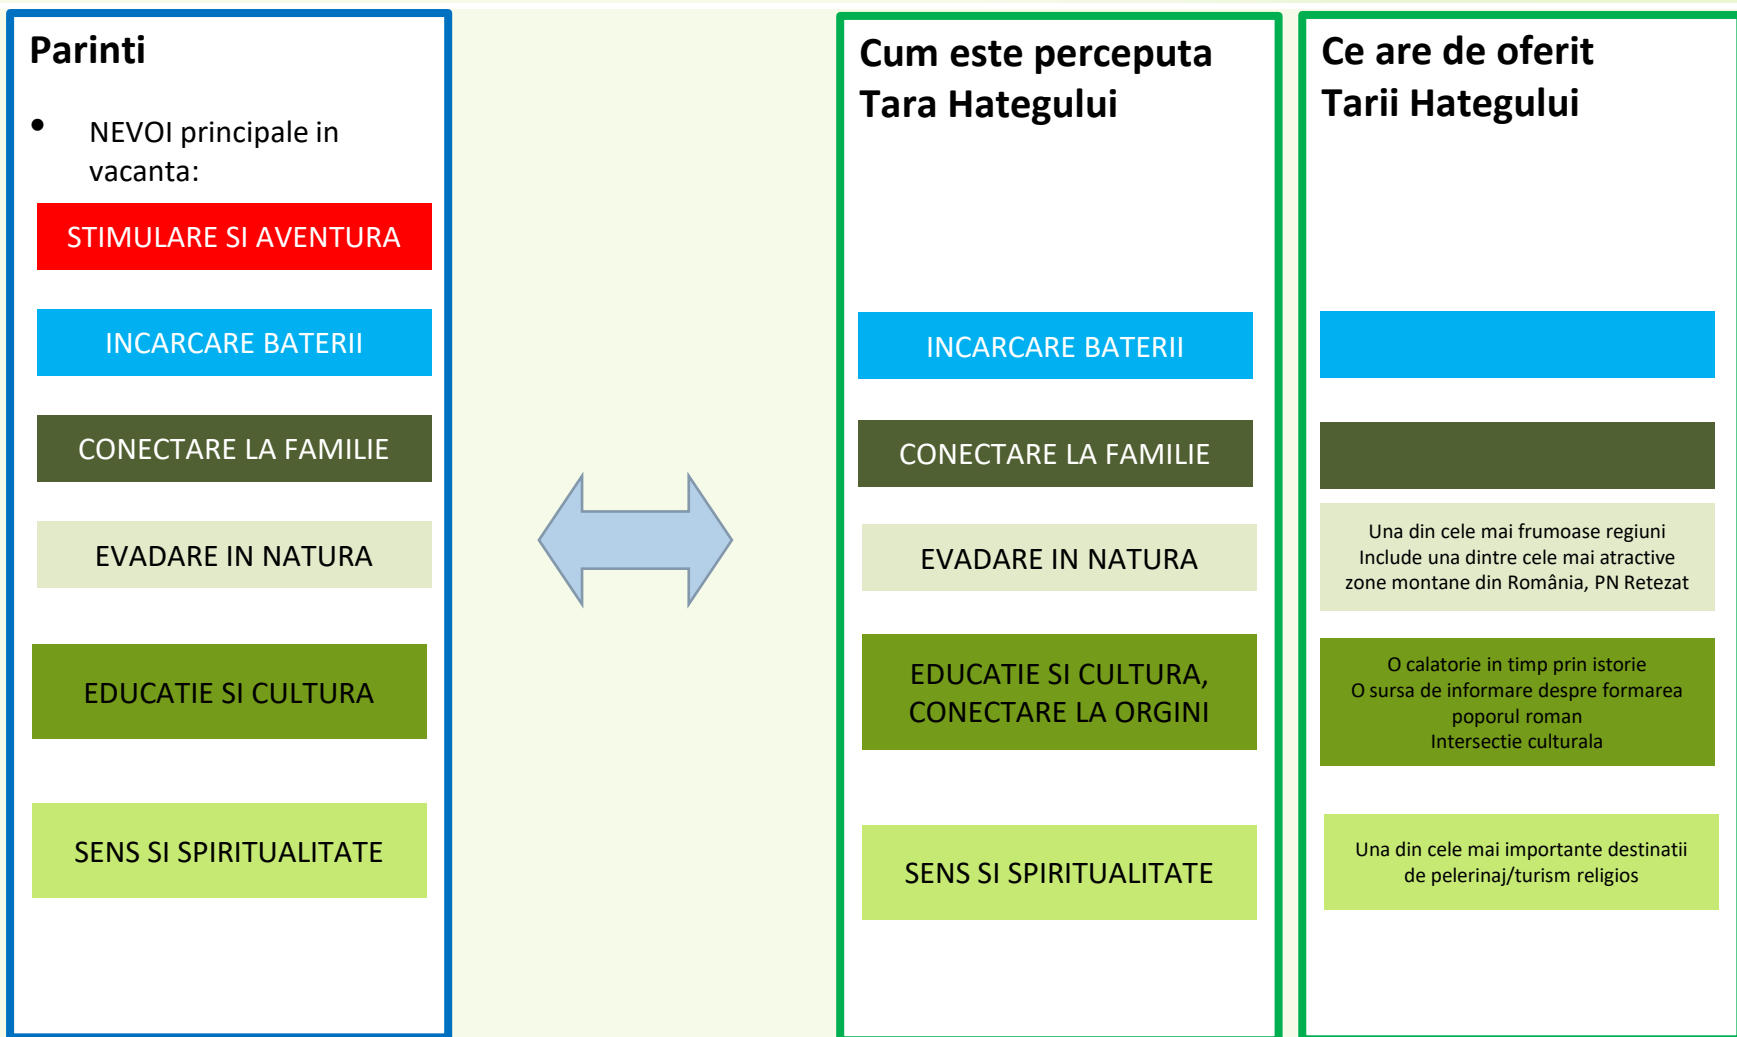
Parinti

- NEVOI principale in vacanta:

STIMULARE SI AVENTURA

INCARCARE BATERII

CONECTARE LA FAMILIE

EVADARE IN NATURA

EDUCATIE SI CULTURA

SENS SI SPIRITUALITATE

Cum este perceputa Tara Hategului

INCARCARE BATERII

CONECTARE LA FAMILIE

EVADARE IN NATURA

EDUCATIE SI CULTURA, CONECTARE LA ORGINI

SENS SI SPIRITUALITATE

Ce are de oferit Tarii Hategului

Una din cele mai frumoase regiuni
Include una dintre cele mai atractive zone montane din România, PN Retezat

O calatorie in timp prin istorie
O sursa de informare despre formarea poporul roman
Intersectie culturala

Una din cele mai importante destinatii de pelerinaj/turism religios